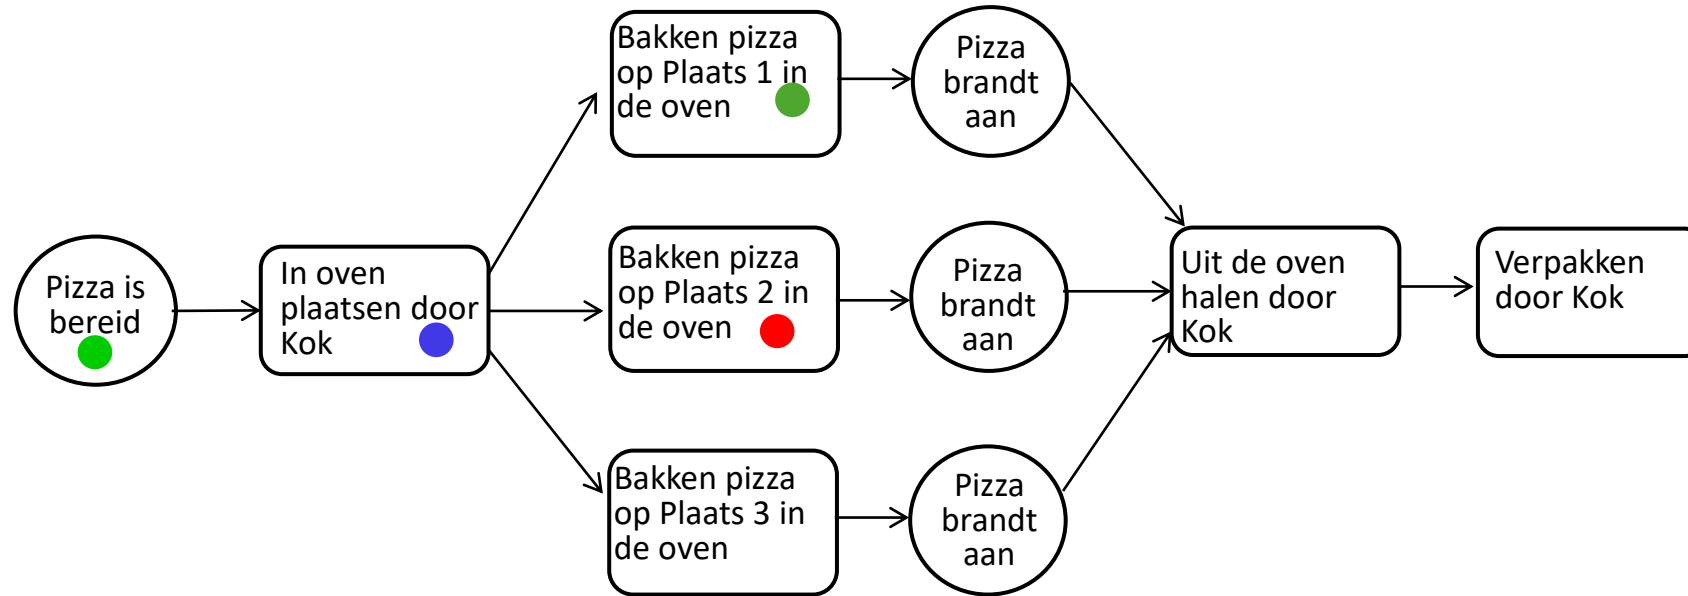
Pizza is bereid

In oven plaatsen door Kok

Bakken pizza op Plaats 1 in de oven

Bakken pizza op Plaats 2 in de oven

Bakken pizza op Plaats 3 in de oven

Pizza brandt aan

Pizza brandt aan

Pizza brandt aan

Uit de oven halen door Kok

Verpakken door Kok